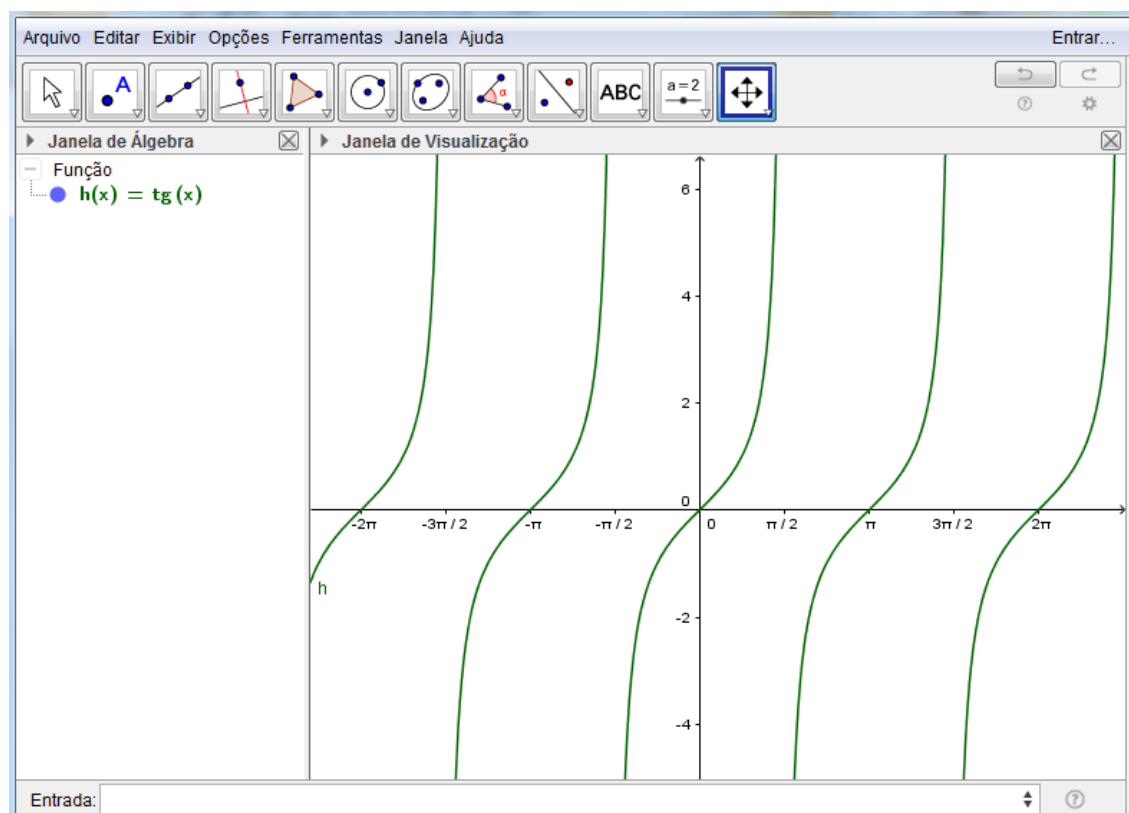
Arquivo Editar Exibir Opções Ferramentas Janela Ajuda

Entrar...

A

$\alpha$

ABC

a = 2

Janela de Álgebra

Função

$h(x) = tg(x)$

Janela de Visualização

6

4

2

0

-2

-4

$-2\pi$

$-3\pi / 2$

$-\pi$

$-\pi / 2$

0

$\pi / 2$

$\pi$

$3\pi / 2$

$2\pi$

h

Entrada: